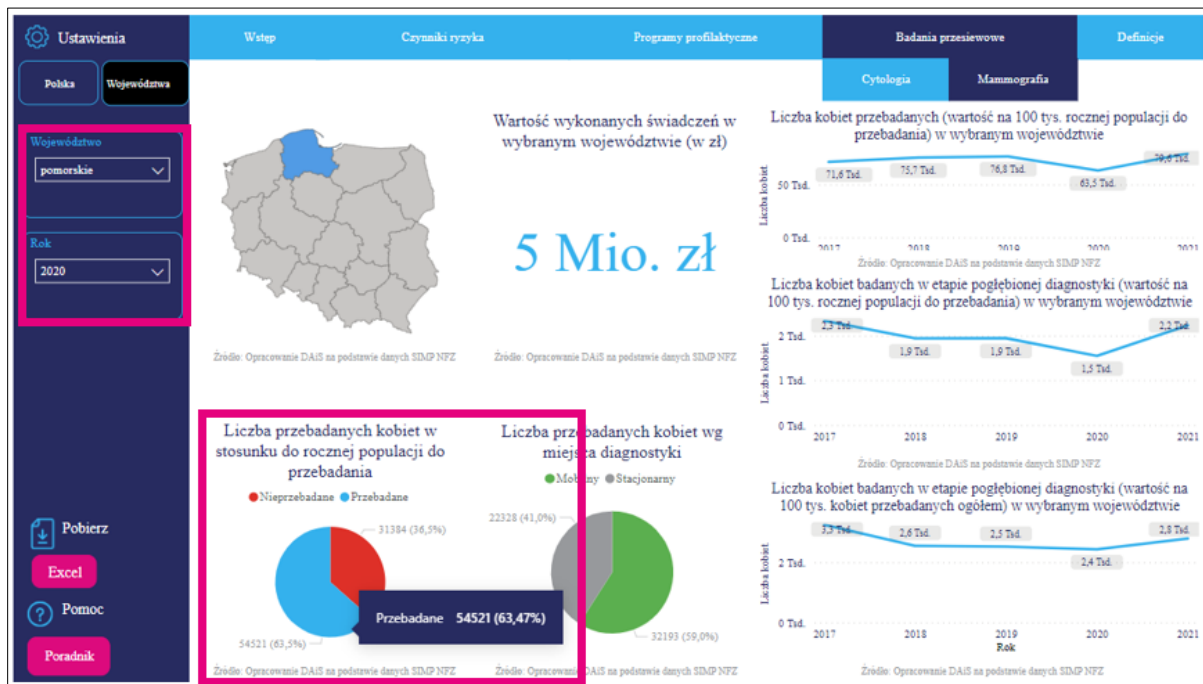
Ustawienia

Polska
Województwa

Województwo
pomorskie

Rok
2020

Pobierz
Excel
Pomoc
Poradnik

Wstęp | Czynniki ryzyka | Programy profilaktyczne | Badania przesiewowe | Definicje

Cytologia | Mammografia

Źródło: Opracowanie DAiS na podstawie danych SIMP NFZ

Wartość wykonanych świadczeń w wybranym województwie (w zł)

5 Mio. zł

Źródło: Opracowanie DAiS na podstawie danych SIMP NFZ

Liczba kobiet przebadanych (wartość na 100 tys. rocznej populacji do przebadania) w wybranym województwie

Liczba kobiet

50 Tsd.
0 Tsd.
71,6 Tsd.
75,7 Tsd.
76,8 Tsd.
63,5 Tsd.
79,6 Tsd.
2017
2018
2019
2020
2021

Źródło: Opracowanie DAiS na podstawie danych SIMP NFZ

Liczba kobiet badanych w etapie pogłębionej diagnostyki (wartość na 100 tys. rocznej populacji do przebadania) w wybranym województwie

Liczba kobiet

2 Tsd.
1 Tsd.
0 Tsd.
2,3 Tsd.
1,9 Tsd.
1,9 Tsd.
1,5 Tsd.
2,2 Tsd.
2017
2018
2019
2020
2021

Źródło: Opracowanie DAiS na podstawie danych SIMP NFZ

Liczba przebadanych kobiet w stosunku do rocznej populacji do przebadania

● Nieprzebadane ● Przebadane

31384 (36,5%)
54521 (63,5%)
Przebadane 54521 (63,47%)

Źródło: Opracowanie DAiS na podstawie danych SIMP NFZ

Liczba przebadanych kobiet wg miejsca diagnostyki

● Mobilny ● Stacjonarny

22328 (41,0%)
32193 (59,0%)

Źródło: Opracowanie DAiS na podstawie danych SIMP NFZ

Liczba kobiet badanych w etapie pogłębionej diagnostyki (wartość na 100 tys. kobiet przebadanych ogółem) w wybranym województwie

Liczba kobiet

2 Tsd.
0 Tsd.
3,3 Tsd.
2,6 Tsd.
2,5 Tsd.
2,4 Tsd.
2,8 Tsd.
2017
2018
2019
2020
2021
Rok

Źródło: Opracowanie DAiS na podstawie danych SIMP NFZ